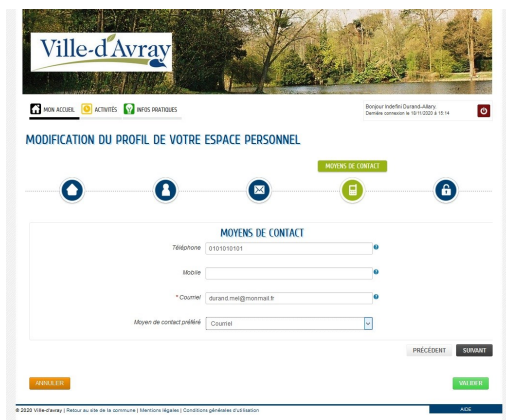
Ville-d'Avray

MON ACCUEIL ACTIVITÉS INFOS PRATIQUES

Bonjour indefini Durand-Allery
Dernière connexion le 18/11/2020 à 15:14

MODIFICATION DU PROFIL DE VOTRE ESPACE PERSONNEL

MOYENS DE CONTACT

MOYENS DE CONTACT

Téléphone 0101010101

Mobile

* Courriel durand.mel@monmail.fr

Moyen de contact préféré Courriel

PRÉCÉDENT SUIVANT

ANNULER VALIDER

© 2020 Ville-d'Avray | Retour au site de la commune | Mentions légales | Conditions générales d'utilisation

AIDE